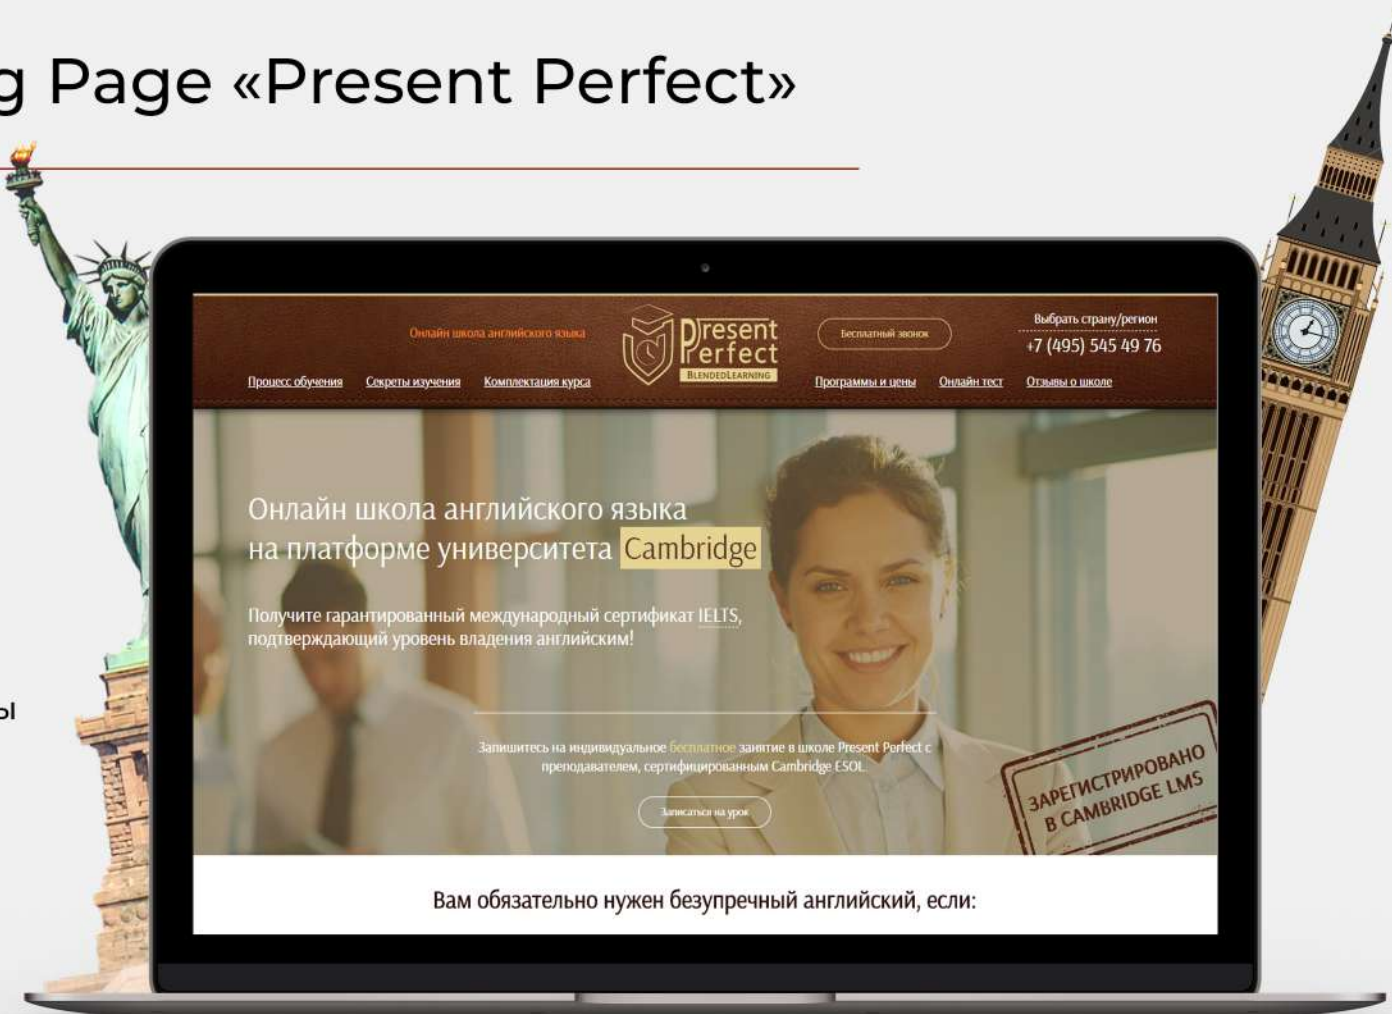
g Page «Present Perfect»

ы

Онлайн школа английского языка

Present Perfect BLENDEDLEARNING

Бесплатный звонок

Выбрать страну/регион
+7 (495) 545 49 76

Процесс обучения Секреты изучения Комплектация курса

Программы и цены Онлайн тест Отзывы о школе

Онлайн школа английского языка на платформе университета Cambridge

Получите гарантированный международный сертификат IELTS, подтверждающий уровень владения английским!

Запишитесь на индивидуальное бесплатное занятие в школе Present Perfect с преподавателем, сертифицированным Cambridge ESOL.

Записаться на урок

ЗАРЕГИСТРИРОВАНО В CAMBRIDGE LMS

Вам обязательно нужен безупречный английский, если: